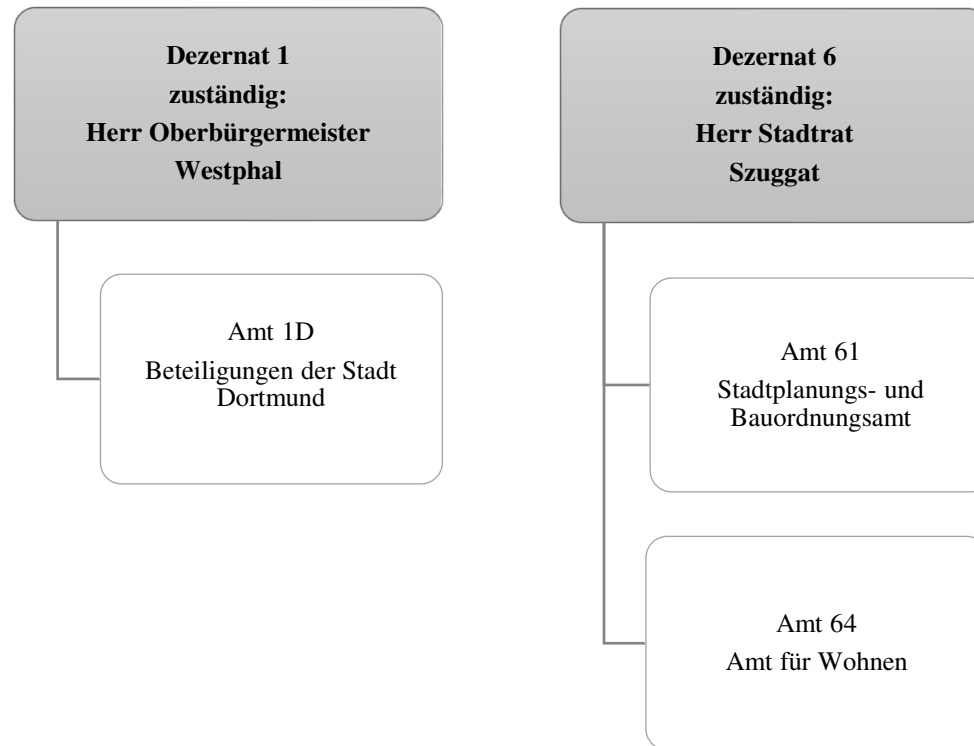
Dezernat 1
zuständig:
Herr Oberbürgermeister
Westphal

Amt 1D
Beteiligungen der Stadt Dortmund

Dezernat 6
zuständig:
Herr Stadtrat
Szuggat

Amt 61
Stadtplanungs- und Bauordnungsamt

Amt 64
Amt für Wohnen